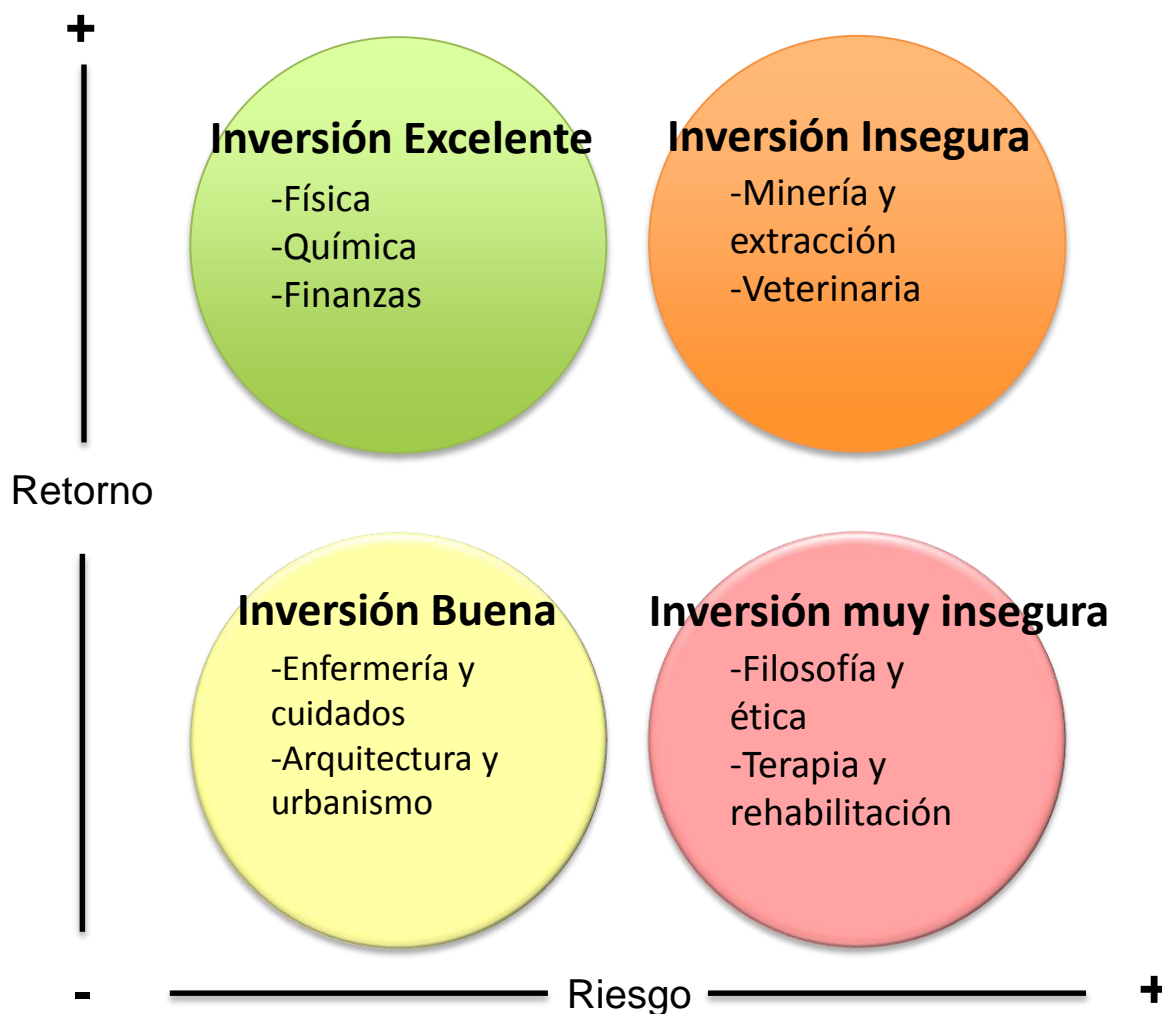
+

Inversión Excelente
-Física
-Química
-Finanzas

Inversión Insegura
-Minería y extracción
-Veterinaria

Retorno

Inversión Buena
-Enfermería y cuidados
-Arquitectura y urbanismo

Inversión muy insegura
-Filosofía y ética
-Terapia y rehabilitación

- Riesgo +